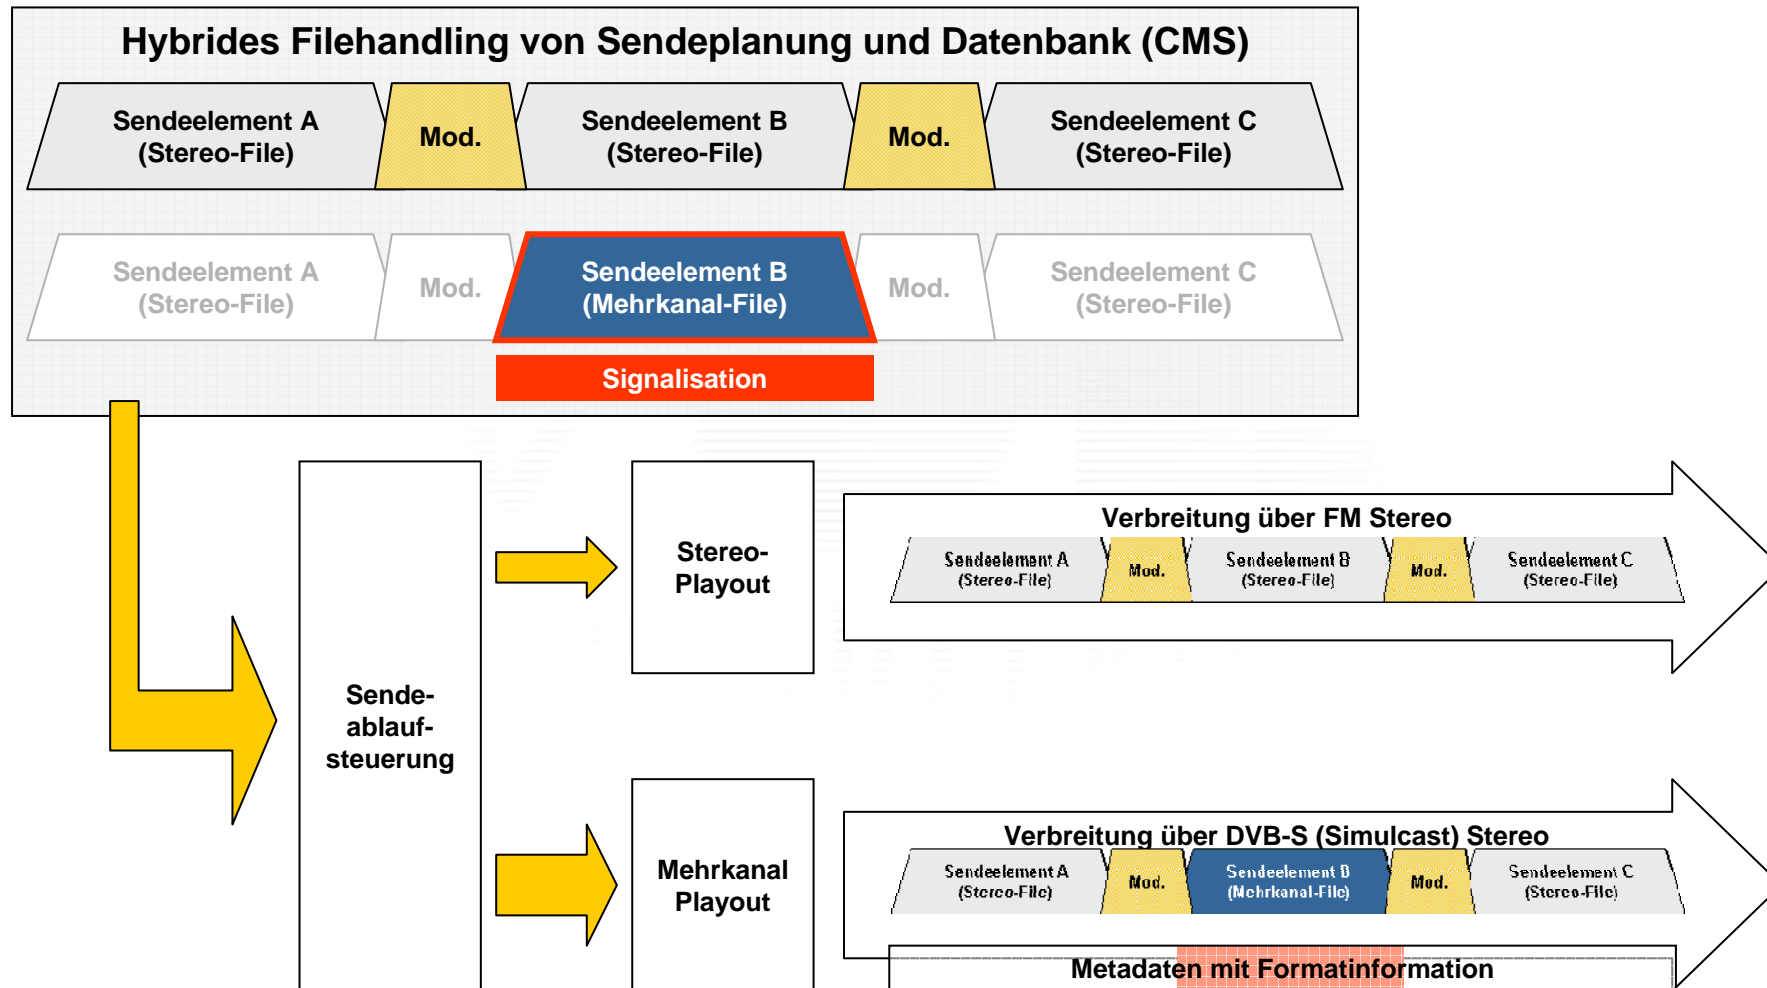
Hybrides Filehandling von Sendeplanung und Datenbank (CMS)

Sendeelement A (Stereo-File)
Mod.
Sendeelement B (Stereo-File)
Mod.
Sendeelement C (Stereo-File)

Sendeelement A (Stereo-File)
Mod.
Sendeelement B (Mehrkanal-File)
Mod.
Sendeelement C (Stereo-File)

Signalisation

Sende-ablauf-steuerung

Stereo-Playout

Mehrkanal Playout

Verbreitung über FM Stereo

Sendeelement A (Stereo-File)
Mod.
Sendeelement B (Stereo-File)
Mod.
Sendeelement C (Stereo-File)

Verbreitung über DVB-S (Simulcast) Stereo

Sendeelement A (Stereo-File)
Mod.
Sendeelement B (Mehrkanal-File)
Mod.
Sendeelement C (Stereo-File)

Metadaten mit Formatinformation